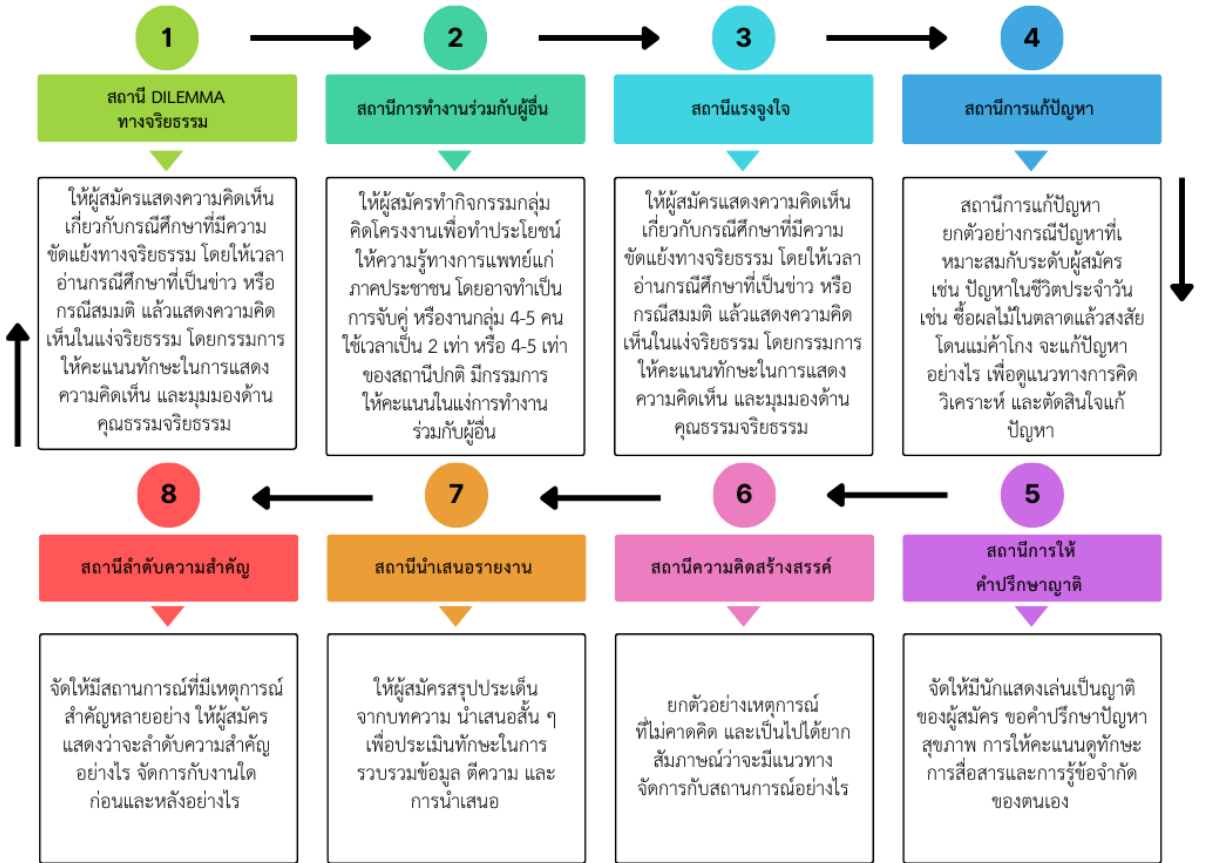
1

สถานี DILEMMA ทางจริยธรรม

ให้ผู้สมัครแสดงความคิดเห็นเกี่ยวกับกรณีศึกษาที่มีความขัดแย้งทางจริยธรรม โดยให้เวลาอ่านกรณีศึกษาที่เป็นข่าว หรือกรณีสมมติ แล้วแสดงความคิดเห็นในแง่จริยธรรม โดยกรรมการให้คะแนนทักษะในการแสดงความคิดเห็น และมุมมองด้านคุณธรรมจริยธรรม

2

สถานีการทำงานร่วมกับผู้อื่น

ให้ผู้สมัครทำกิจกรรมกลุ่ม คิดโครงงานเพื่อทำประโยชน์ ให้ความรู้ทางการแพทย์แก่ภาคประชาชน โดยอาจทำเป็นการจับคู่ หรืองานกลุ่ม 4-5 คน ใช้เวลาเป็น 2 เท่า หรือ 4-5 เท่าของสถานีปกติ มีกรรมการให้คะแนนในแง่การทำงานร่วมกับผู้อื่น

3

สถานีแรงจูงใจ

ให้ผู้สมัครแสดงความคิดเห็นเกี่ยวกับกรณีศึกษาที่มีความขัดแย้งทางจริยธรรม โดยให้เวลาอ่านกรณีศึกษาที่เป็นข่าว หรือกรณีสมมติ แล้วแสดงความคิดเห็นในแง่จริยธรรม โดยกรรมการให้คะแนนทักษะในการแสดงความคิดเห็น และมุมมองด้านคุณธรรมจริยธรรม

4

สถานีการแก้ปัญหา

สถานีการแก้ปัญหา ยกตัวอย่างกรณีปัญหาที่เหมาะสมกับระดับผู้สมัคร เช่น ปัญหาในชีวิตประจำวัน เช่น ซื้อผลไม้ในตลาดแล้วสงสัยโดนแม่ค้าโกง จะแก้ปัญหาอย่างไร เพื่อดูแนวทางการคิดวิเคราะห์ และตัดสินใจแก้ปัญหา

8

สถานีลำดับความสำคัญ

จัดให้มีสถานการณ์ที่มีเหตุการณ์สำคัญหลายอย่าง ให้ผู้สมัครแสดงว่าจะลำดับความสำคัญอย่างไร จัดการกับงานใดก่อนและหลังอย่างไร

7

สถานีนำเสนอรายงาน

ให้ผู้สมัครสรุปประเด็นจากบทความ นำเสนอสั้น ๆ เพื่อประเมินทักษะในการรวบรวมข้อมูล ตีความ และการนำเสนอ

6

สถานีความคิดสร้างสรรค์

ยกตัวอย่างเหตุการณ์ที่ไม่คาดคิด และเป็นไปได้ยาก สัมภาษณ์ว่าจะมีแนวทางจัดการกับสถานการณ์อย่างไร

5

สถานีการให้คำปรึกษาญาติ

จัดให้มีนักแสดงเล่นเป็นญาติของผู้สมัคร ขอคำปรึกษาปัญหาสุขภาพ การให้คะแนนดูทักษะการสื่อสารและการรู้ข้อจำกัดของตนเอง